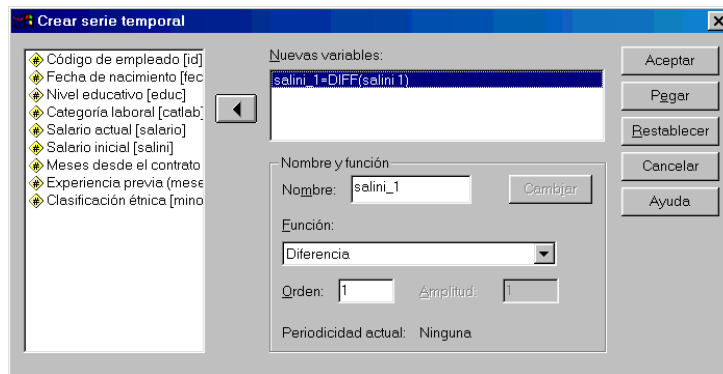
Crear serie temporal

Código de empleado [id]
Fecha de nacimiento [fec
Nivel educativo [educ]
Categoría laboral [catlab]
Salario actual [salario]
Salario inicial [salini]
Meses desde el contrato
Experiencia previa (mese
Clasificación étnica [mino

Nuevas variables:
salini_1=DIFF(salini 1)

Nombre y función
Nombre: salini_1
Cambiar
Función:
Diferencia
Orden: 1
Amplitud: 1
Periodicidad actual: Ninguna

Aceptar
Pegar
Restablecer
Cancelar
Ayuda